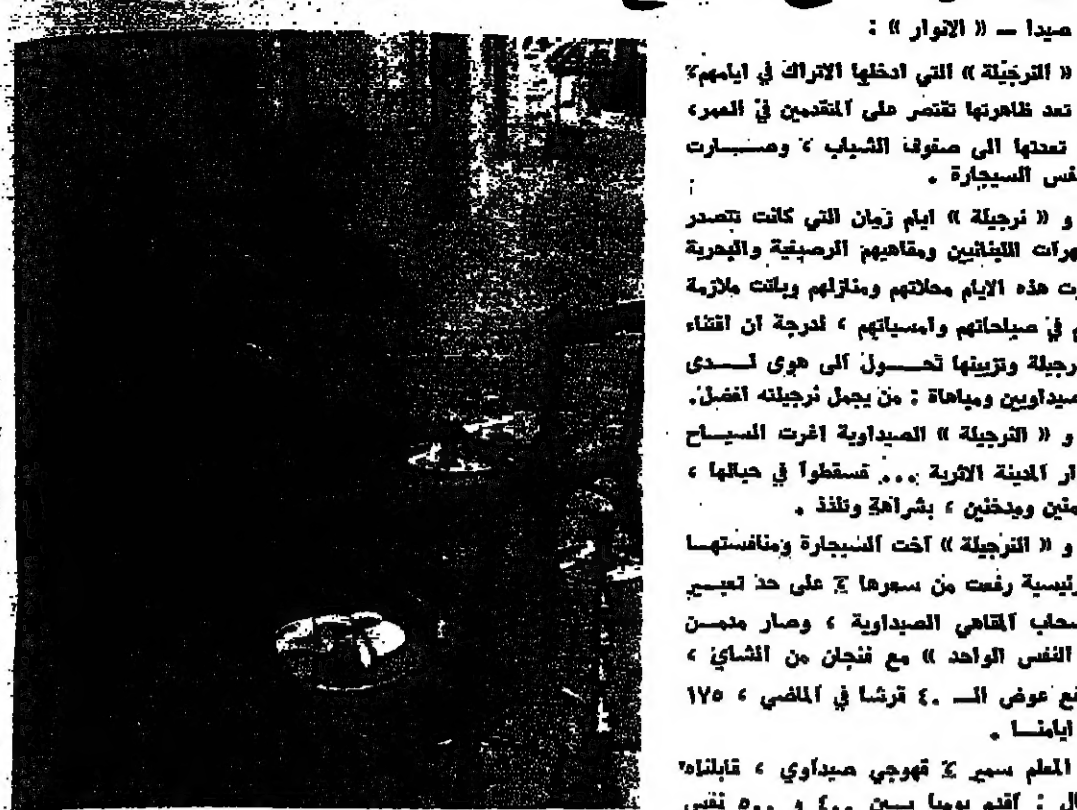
صيدا — « الانوار » :

« النرجيلة » التي ادخلها الاتراك في ايامهم، تعد ظاهرتها تقتصر على المتقدمين في العمر، تعدتها الى صفوف الشباب ، وصـارت نفس السيجارة .

و « نرجيلة » ايام زمان التي كانت تتصدر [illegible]هرات اللبنانيين ومقاهيهم الرصيفية والبحرية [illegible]رت هذه الايام محلاتهم ومنازلهم وباتت ملازمة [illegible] في صبحياتهم وامسياتهم ، لدرجة ان اقتناء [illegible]رجيلة وتزيينها تحـول الى هوى لـدى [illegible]صيداويين ومباهاة : من يحمل نرجيلته افضل.

و « النرجيلة » الصيداوية اغرت السيـاح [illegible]ار المدينة الاثرية ... فسقطوا في حبالها ، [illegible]متين ومدخنين ، بشراهة وتلذذ .

و « النرجيلة » اخت السيجارة ومنافستهـا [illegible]رئيسية رفعت من سعرها % على حد تعبير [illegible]صحاب المقاهي الصيداوية ، وصار متمـن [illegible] النفس الواحد » مع فنجان من الشاي ، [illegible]نع عوض الـ ٤٠ قرشا في الماضي ، ١٧٥ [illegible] ايامنـا .

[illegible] المعلم سمير % قهوجي صيداوي ، فابلناه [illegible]ال : اقدم يوميا بين ٤٠٠ و ٥٠٠ نفس